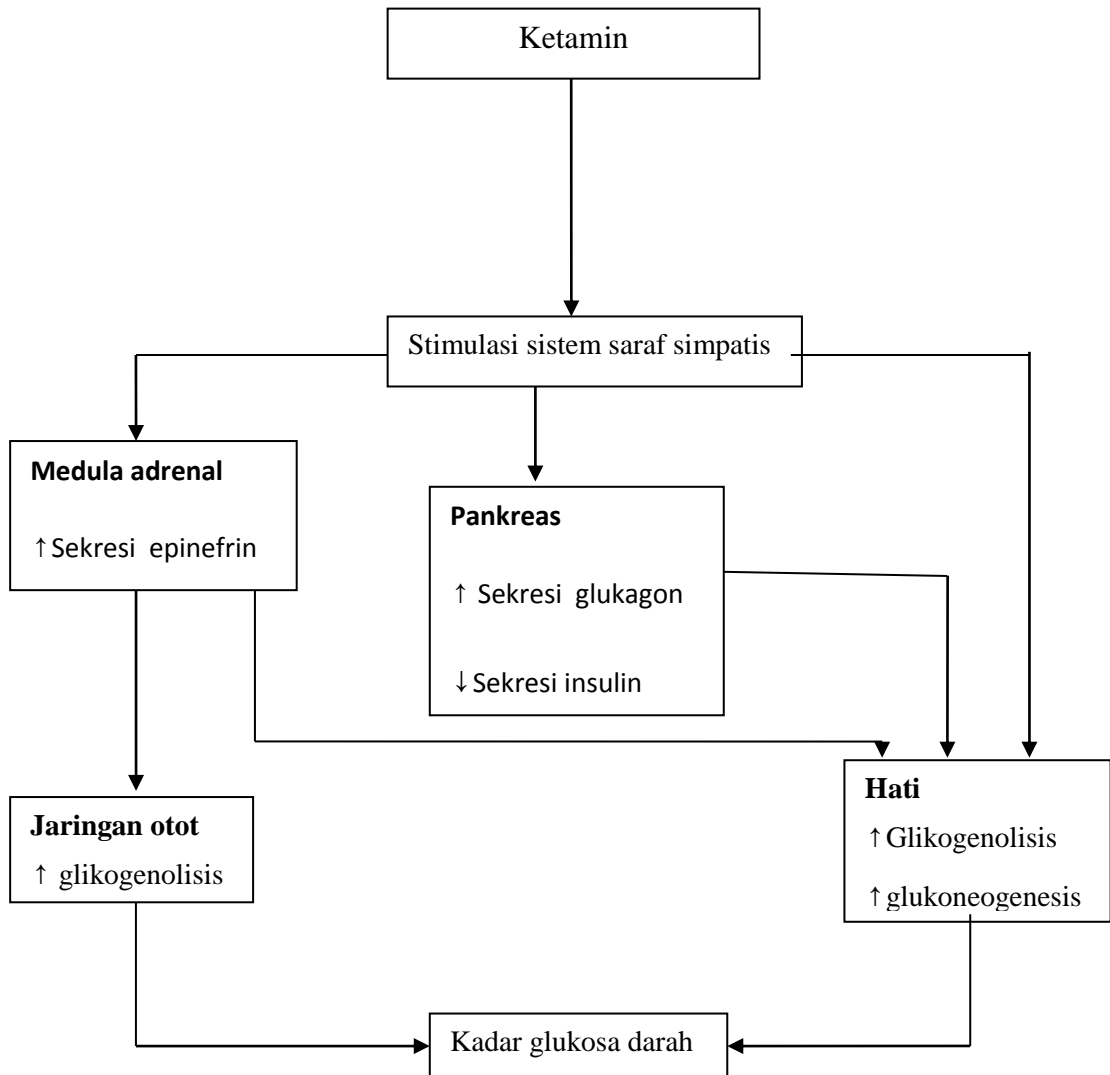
Ketamin

Stimulasi sistem saraf simpatis

Medula adrenal

↑Sekresi epinefrin

Pankreas

↑ Sekresi glukagon

↓Sekresi insulin

Jaringan otot

↑ glikogenolisis

Hati

↑Glikogenolisis

↑glukoneogenesis

Kadar glukosa darah